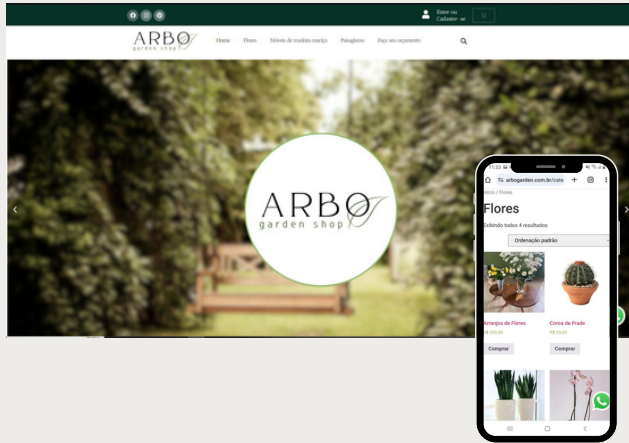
Entre ou Cadastre-se

ARBO garden shop

Home Flores Móveis de madeira maciça Paisagismo Faça seu orçamento

ARBO garden shop

11:32

arbogarden.com.br/cate

Início / Flores

Flores

Exibindo todos 4 resultados

Ordenação padrão

Arranjos de Flores

R$ 320,00

Comprar

Coroa de Frade

R$ 55,00

Comprar